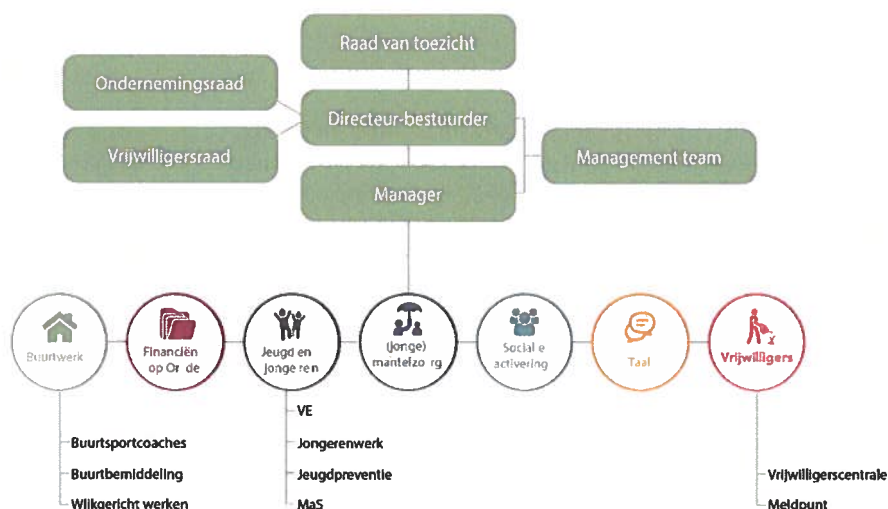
Raad van toezicht

Ondernemingsraad

Directeur-bestuurder

Vrijwilligersraad

Management team

Manager

Buurtwerk

Financiën op Orde

Jeugd en Jongeren

(Jonge) mantelzorg

Sociale activering

Taal

Vrijwilligers

Buurtsportcoaches

Buurtbemiddeling

Wijkgericht werken

VE

Jongerenwerk

Jeugdpreventie

MaS

Vrijwilligerscentrale

Meldpunt